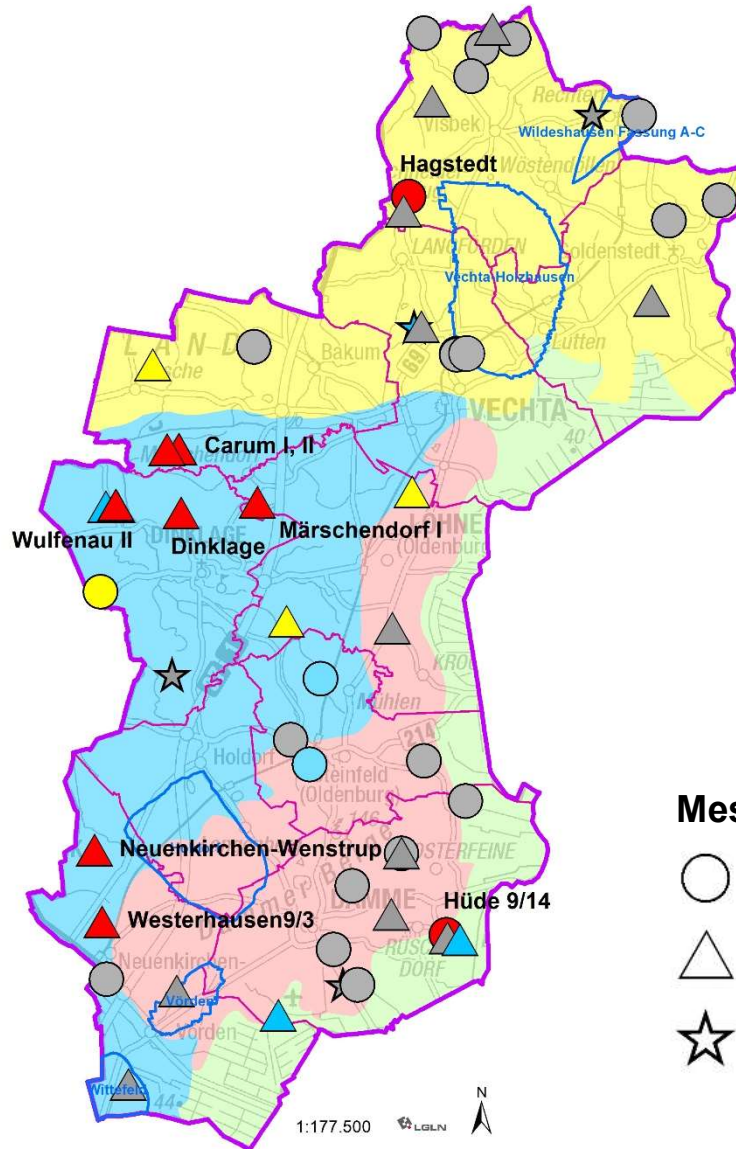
Rechterfeld
Visbek
Wildeshausen Fassung A-C
Hagstedt
Wöstendöllen
Langförden
Goldenstedt
Vechta Holzhausen
Lutten
L A N D
Bakum
Lohne
Vechta
Carum I, II
Wulfenau II
Dinklage
Märschendorf I
Lohne (Oldenburg)
Kroge
Mühlen
Holdorf
Steinfeld (Oldenburg)
Mes
Neuenkirchen-Wenstrup
Osterfeine
Dümmer Berge
Damme
Westerhausen9/3
Hüde 9/14
Rüschendorf
Neuenkirchen-Vörden
Vörden
Vörden
Wittefeld
1:177.500
LGLN
N